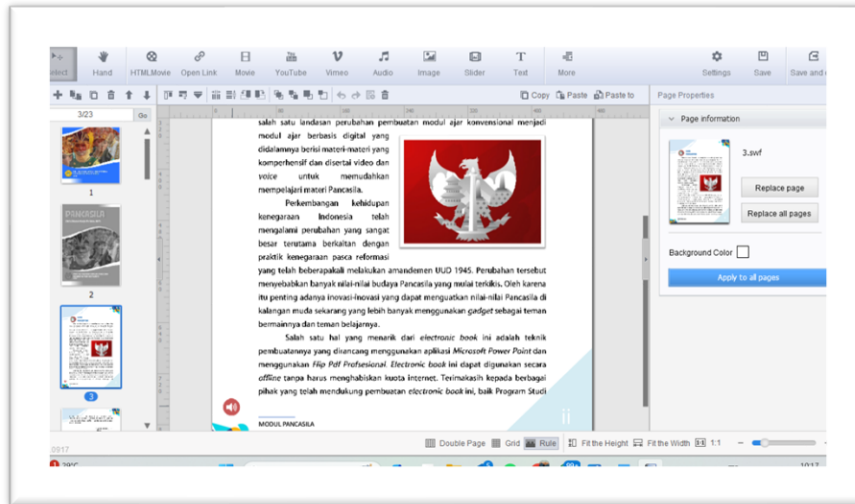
elect Hand HTMLMovie Open Link Movie YouTube Vimeo Audio Image Slider Text More Settings Save Save and

Copy Paste Paste to

Page Properties

3/23 Go

1

2

3

salah satu landasan perubahan pembuatan modul ajar konvensional menjadi modul ajar berbasis digital yang didalamnya berisi materi-materi yang komperhensif dan disertai video dan voice untuk memudahkan mempelajari materi Pancasila.

Perkembangan kehidupan kenegaraan Indonesia telah mengalami perubahan yang sangat besar terutama berkaitan dengan praktik kenegaraan pasca reformasi yang telah beberapakali melakukan amandemen UUD 1945. Perubahan tersebut menyebabkan banyak nilai-nilai budaya Pancasila yang mulai terkikis. Oleh karena itu penting adanya inovasi-inovasi yang dapat menguatkan nilai-nilai Pancasila di kalangan muda sekarang yang lebih banyak menggunakan gadget sebagai teman bermainnya dan teman belajarnya.

Salah satu hal yang menarik dari electronic book ini adalah teknik pembuatannya yang dirancang menggunakan aplikasi Microsoft Power Point dan menggunakan Flip Pdf Profesional. Electronic book ini dapat digunakan secara offline tanpa harus menghabiskan kuota internet. Terimakasih kepada berbagai pihak yang telah mendukung pembuatan electronic book ini, baik Program Studi

ii

MODUL PANCASILA

Page information

3.swf

Replace page

Replace all pages

Background Color

Apply to all pages

Double Page Grid Rule Fit the Height Fit the Width 1:1